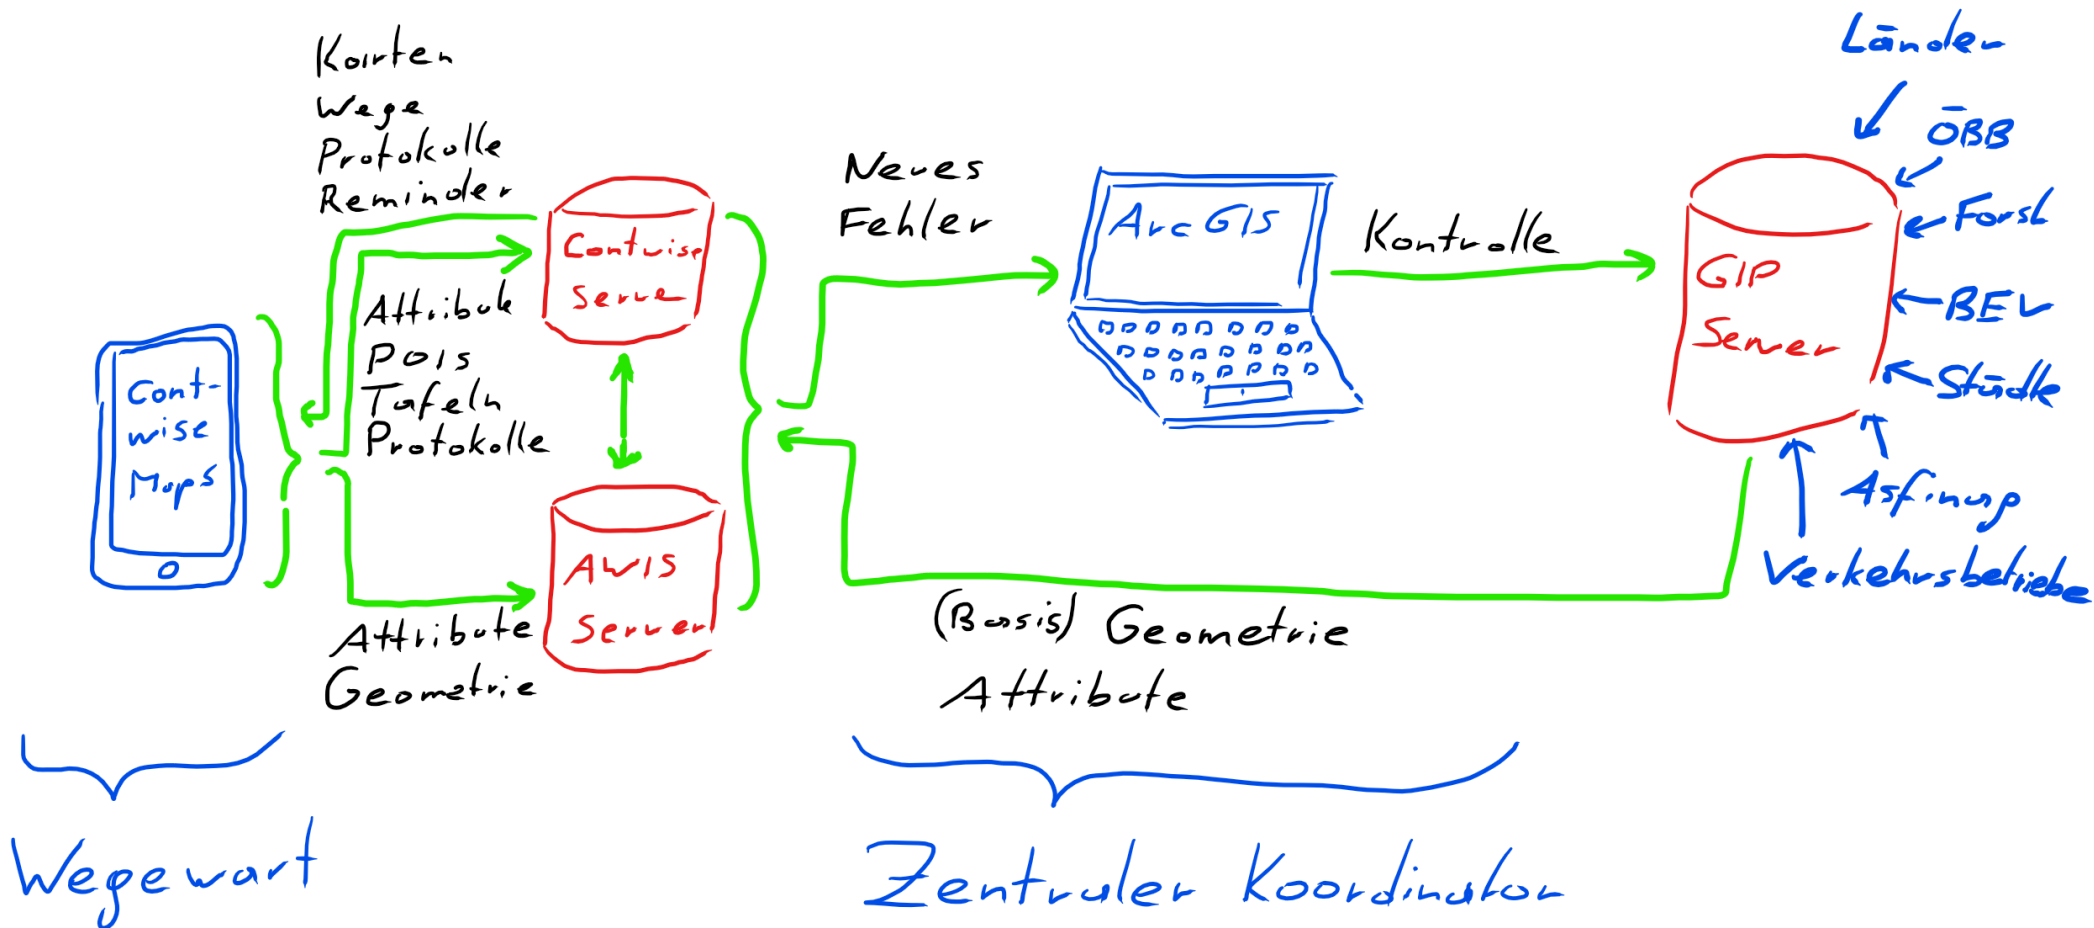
Karten
Wege
Protokolle
Reminder

Contwise Server

Attribute
POIs
Tafeln
Protokolle

AWIS Server

Attribute
Geometrie

Cont-wise Maps

Neues
Fehler

ArcGIS

Kontrolle

GIP Server

Länder
ÖBB
Forst
BEV
Städte
Asfinag
Verkehrsbetriebe

(Basis) Geometrie
Attribute

Wegewart

Zentraler Koordinator